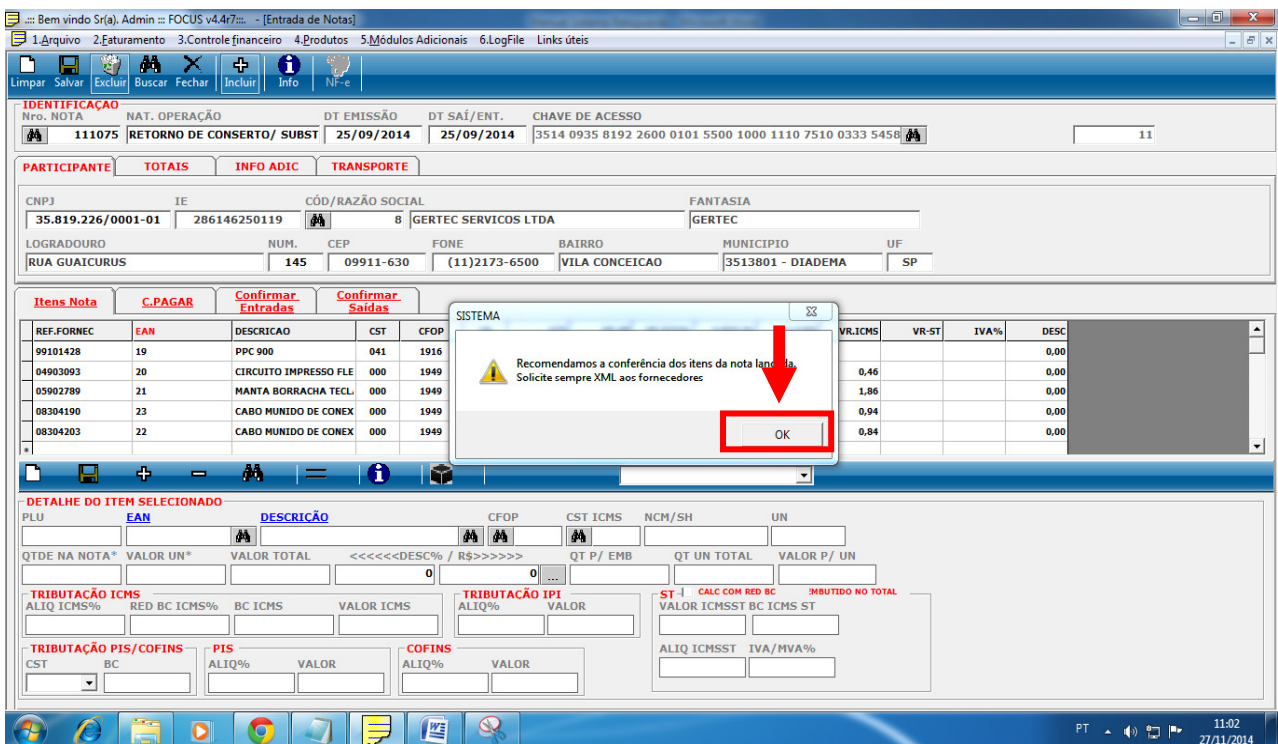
.::: Bem vindo Sr(a). Admin ::: FOCUS v4.4r7::. - [Entrada de Notas]

1.Arquivo 2.Faturamento 3.Controle financeiro 4.Produtos 5.Módulos Adicionais 6.LogFile Links úteis

Limpar Salvar Excluir Buscar Fechar Incluir Info NF-e

IDENTIFICAÇÃO
Nro. NOTA 111075
NAT. OPERAÇÃO RETORNO DE CONSERTO/ SUBST
DT EMISSÃO 25/09/2014
DT SAÍ/ENT. 25/09/2014
CHAVE DE ACESSO 3514 0935 8192 2600 0101 5500 1000 1110 7510 0333 5458
11

PARTICIPANTE TOTAIS INFO ADIC TRANSPORTE

CNPJ 35.819.226/0001-01
IE 286146250119
CÓD/RAZÃO SOCIAL 8 GERTEC SERVICOS LTDA
FANTASIA GERTEC
LOGRADOURO RUA GUAICURUS
NUM. 145
CEP 09911-630
FONE (11)2173-6500
BAIRRO VILA CONCEICAO
MUNICIPIO 3513801 - DIADEMA
UF SP

Itens Nota C.PAGAR Confirmar Entradas Confirmar Saídas

| REF.FORNEC | EAN | DESCRICAO | CST | CFOP | VR.ICMS | VR-ST | IVA% | DESC |
|---|---|---|---|---|---|---|---|---|
| 99101428 | 19 | PPC 900 | 041 | 1916 | | | | 0,00 |
| 04903093 | 20 | CIRCUITO IMPRESSO FLE | 000 | 1949 | 0,46 | | | 0,00 |
| 05902789 | 21 | MANTA BORRACHA TECL. | 000 | 1949 | 1,86 | | | 0,00 |
| 08304190 | 23 | CABO MUNIDO DE CONEX | 000 | 1949 | 0,94 | | | 0,00 |
| 08304203 | 22 | CABO MUNIDO DE CONEX | 000 | 1949 | 0,84 | | | 0,00 |

SISTEMA
Recomendamos a conferência dos itens da nota lançada.
Solicite sempre XML aos fornecedores
OK

DETALHE DO ITEM SELECIONADO
PLU EAN DESCRIÇÃO CFOP CST ICMS NCM/SH UN
QTDE NA NOTA* VALOR UN* VALOR TOTAL <<<<<<DESC% / R$>>>>>> QT P/ EMB QT UN TOTAL VALOR P/ UN
0 0 ...
TRIBUTAÇÃO ICMS
ALIQ ICMS% RED BC ICMS% BC ICMS VALOR ICMS
TRIBUTAÇÃO IPI
ALIQ% VALOR
ST CALC COM RED BC EMBUTIDO NO TOTAL
VALOR ICMSST BC ICMS ST
ALIQ ICMSST IVA/MVA%
TRIBUTAÇÃO PIS/COFINS
CST BC
PIS
ALIQ% VALOR
COFINS
ALIQ% VALOR

PT 11:02 27/11/2014